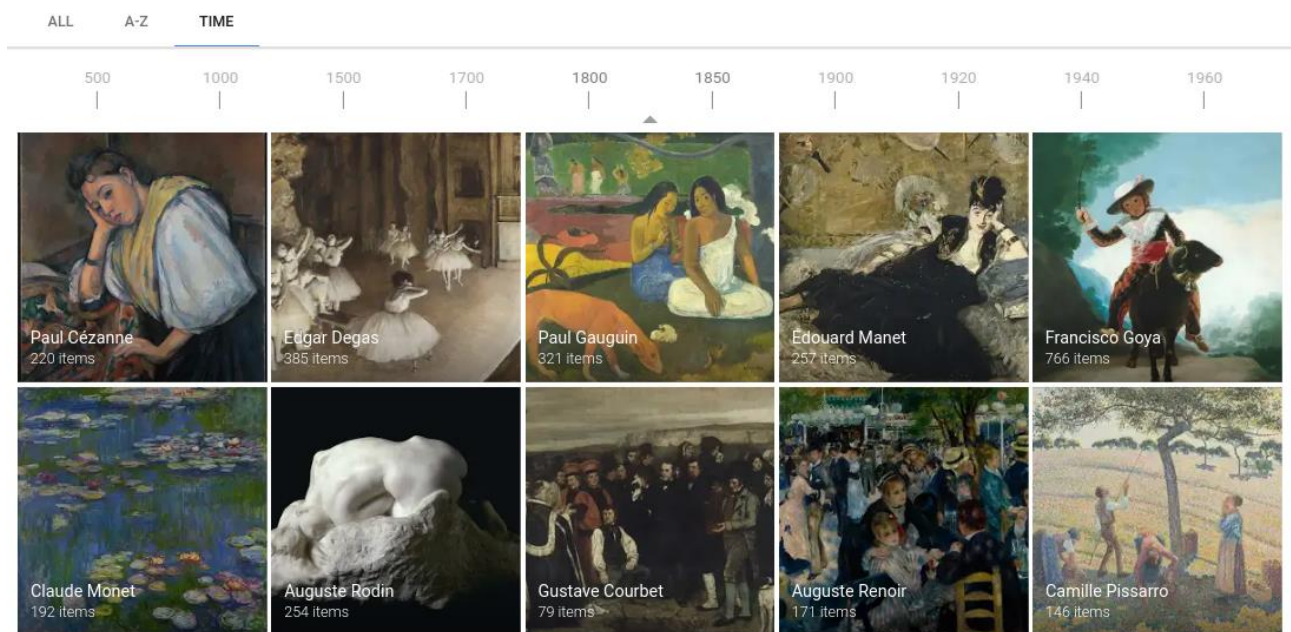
ALL A-Z TIME

500 1000 1500 1700 1800 1850 1900 1920 1940 1960

Paul Cézanne
220 items

Edgar Degas
385 items

Paul Gauguin
321 items

Édouard Manet
257 items

Francisco Goya
766 items

Claude Monet
192 items

Auguste Rodin
254 items

Gustave Courbet
79 items

Auguste Renoir
171 items

Camille Pissarro
146 items